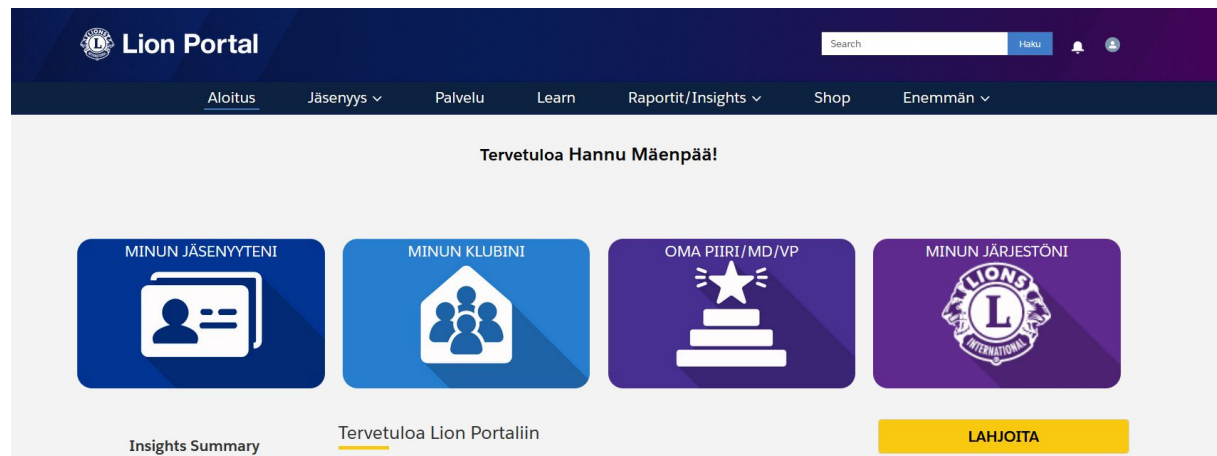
Lion Portal

Search
Haku

Aloitus
Jäsenyys
Palvelu
Learn
Raportit/Insights
Shop
Enemmän

Tervetuloa Hannu Mäenpää!

MINUN JÄSENYYTENI
MINUN KLUBINI
OMA PIIRI/MD/VP
MINUN JÄRJESTÖNI

LIONS INTERNATIONAL

Insights Summary
Tervetuloa Lion Portaliin
LAHJOITA